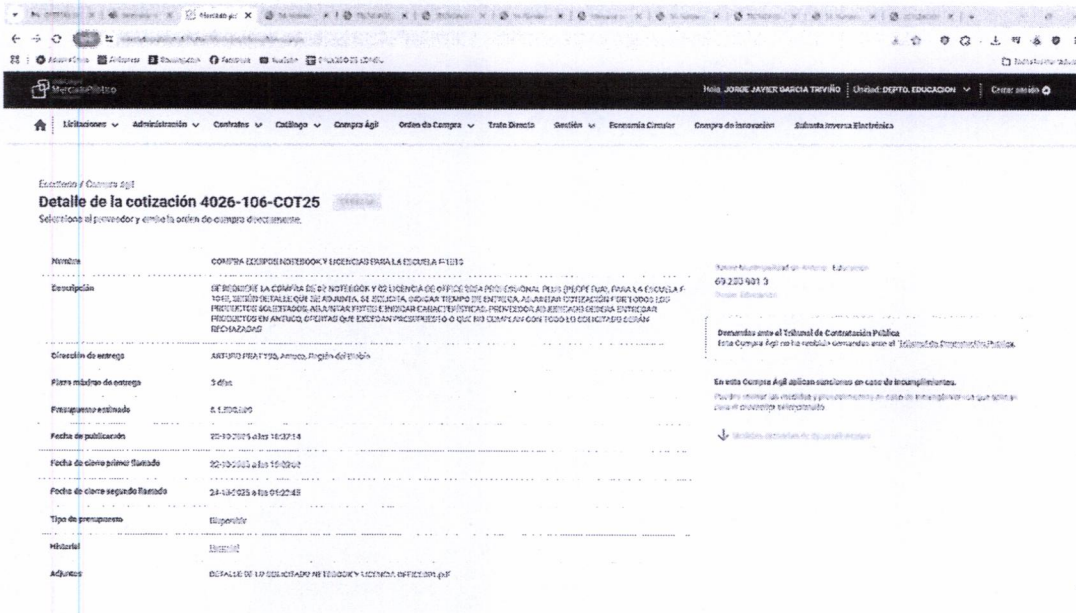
MercadoPúblico

Hola, JORGE JAVIER GARCIA TRIVIÑO | Unidad: DEPTO. EDUCACION | Cerrar sesión

Licitaciones | Administración | Contratos | Catálogo | Compra Ágil | Orden de Compra | Trato Directo | Gestión | Economía Circular | Compra de innovación | Subasta Inversa Electrónica

Escritorio / Compra Ágil

Detalle de la cotización 4026-106-COT25

Seleccione al proveedor y emite la orden de compra directamente.

| | |
|---|---|
| Nombre | COMPRA EQUIPOS NOTEBOOK Y LICENCIAS PARA LA ESCUELA F-1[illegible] |
| Descripción | SE REQUIERE LA COMPRA DE 02 NOTEBOOK Y 02 LICENCIA DE OFFICE 2024 PROFESIONAL PLUS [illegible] PARA LA ESCUELA F-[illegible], SEGÚN DETALLE QUE SE ADJUNTA. SE SOLICITA INDICAR TIEMPO DE ENTREGA, ADJUNTAR COTIZACIÓN FORMAL DE TODOS LOS PRODUCTOS SOLICITADOS, ADJUNTAR FOTOS E INDICAR CARACTERÍSTICAS. PROVEEDOR ADJUDICADO DEBERÁ ENTREGAR PRODUCTOS EN ANTUCO. OFERTAS QUE EXCEDAN PRESUPUESTO O QUE NO CUMPLAN CON TODO LO SOLICITADO SERÁN RECHAZADAS |
| Dirección de entrega | ARTURO PRAT 155, Antuco, Región del Biobío |
| Plazo máximo de entrega | 3 días |
| Presupuesto estimado | $ 1.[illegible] |
| Fecha de publicación | 22-10-2025 a las 18:37:14 |
| Fecha de cierre primer llamado | 22-10-2025 a las 18:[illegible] |
| Fecha de cierre segundo llamado | 24-10-2025 a las 01:20:48 |
| Tipo de presupuesto | Disponible |
| Historial | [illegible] |
| Adjuntos | DETALLE DE LO SOLICITADO NETBOOK Y LICENCIA OFFICE2024.pdf |

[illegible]
69.253.401-3
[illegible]

Demandas ante el Tribunal de Contratación Pública
Esta Compra Ágil no ha recibido demandas ante el Tribunal de Contratación Pública.

En esta Compra Ágil aplican sanciones en caso de incumplimientos.
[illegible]

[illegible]